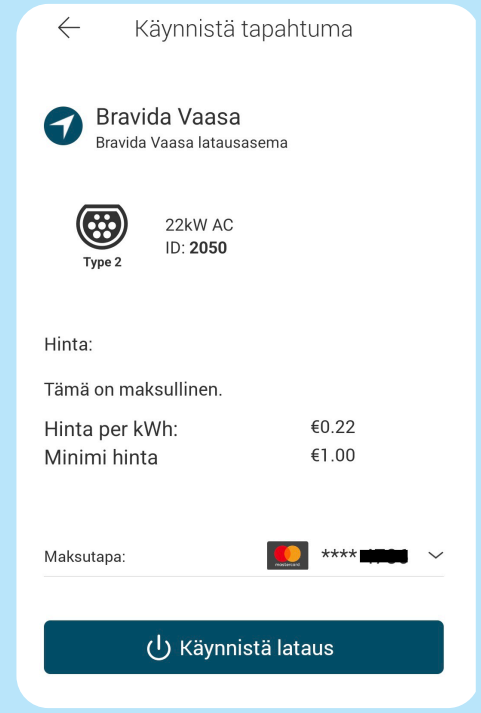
← Käynnistä tapahtuma

Bravida Vaasa
Bravida Vaasa latausasema

Type 2
22kW AC
ID: **2050**

Hinta:

Tämä on maksullinen.

Hinta per kWh: €0.22
Minimi hinta €1.00

Maksutapa: mastercard **** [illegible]

Käynnistä lataus